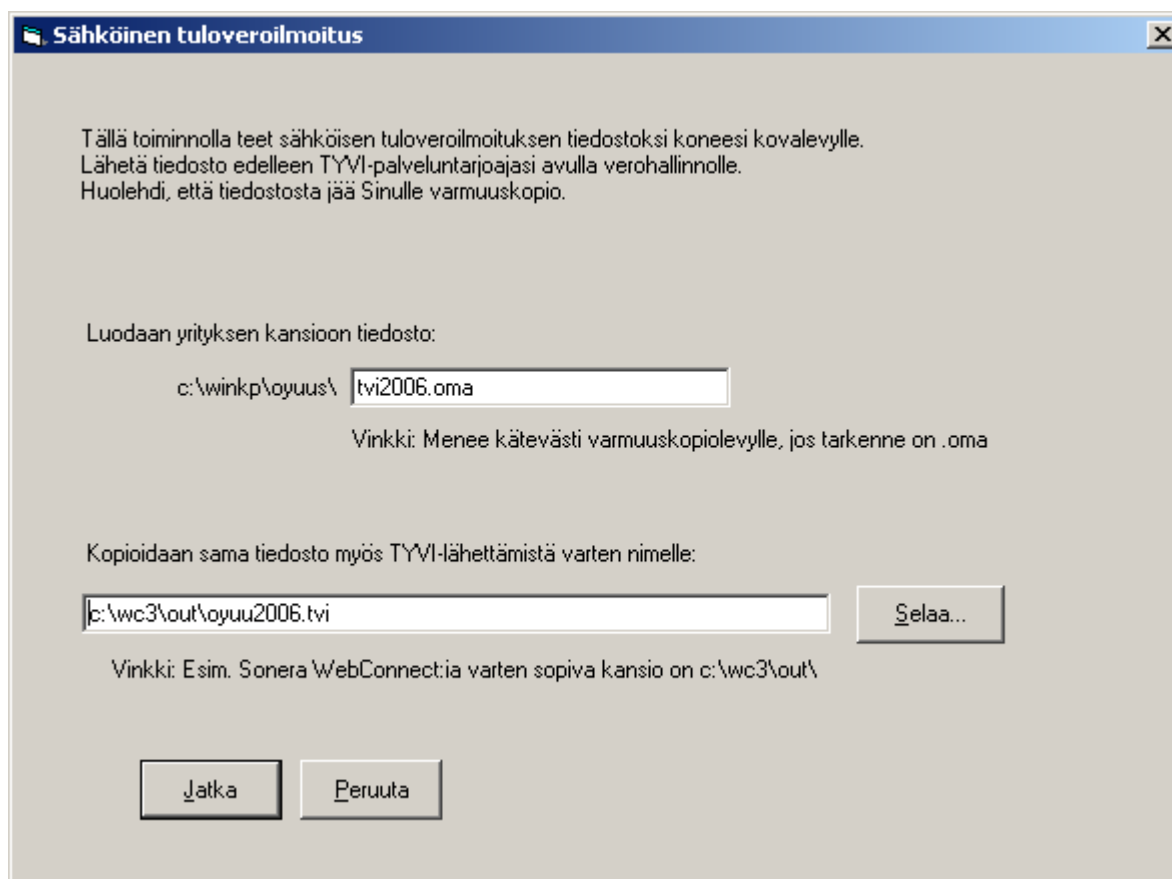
Sähköinen tuloveroilmoitus

Tällä toiminnolla teet sähköisen tuloveroilmoituksen tiedostoksi koneesi kovalevylle.
Lähetä tiedosto edelleen TYVI-palveluntarjoajasi avulla verohallinnolle.
Huolehdi, että tiedostosta jää Sinulle varmuuskopio.

Luodaan yrityksen kansioon tiedosto:

c:\winkp\oyuus\ tvi2006.oma

Vinkki: Menee kätevästi varmuuskopiolevylle, jos tarkenne on .oma

Kopioidaan sama tiedosto myös TYVI-lähettämistä varten nimelle:

c:\wc3\out\oyuu2006.tvi

Selaa...

Vinkki: Esim. Sonera WebConnect:ia varten sopiva kansio on c:\wc3\out\

Jatka

Peruuta